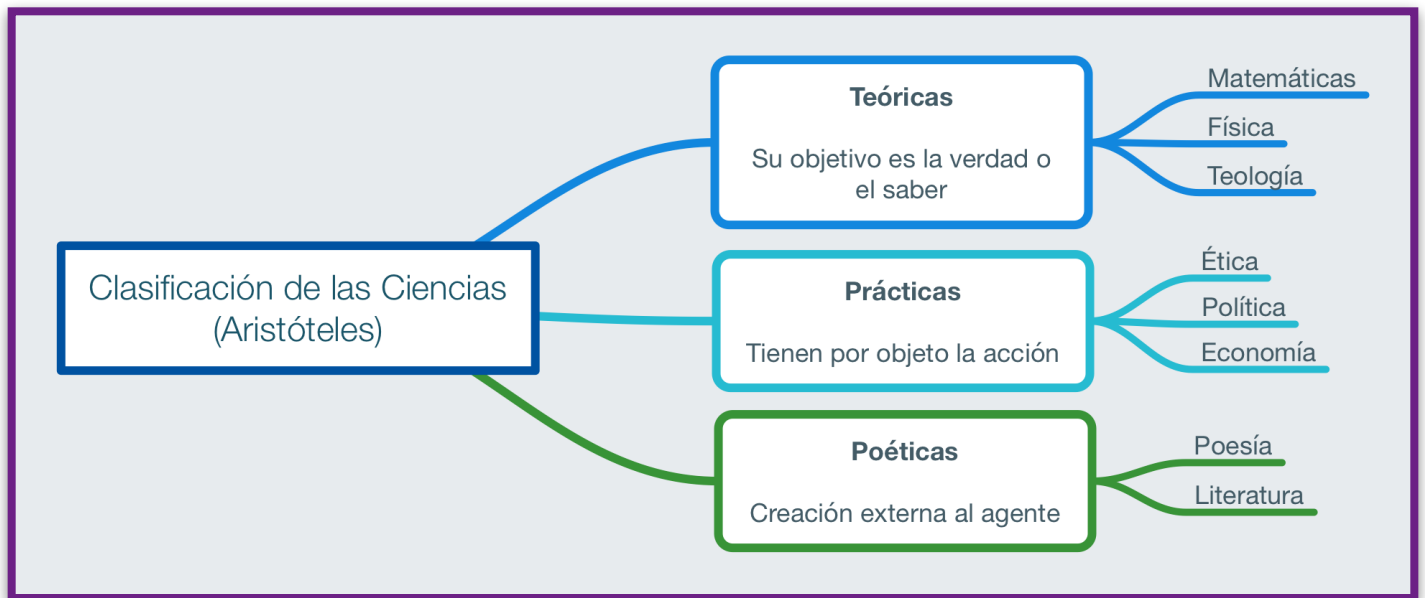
Clasificación de las Ciencias (Aristóteles)

Teóricas

Su objetivo es la verdad o el saber

Matemáticas

Física

Teología

Prácticas

Tienen por objeto la acción

Ética

Política

Economía

Poéticas

Creación externa al agente

Poesía

Literatura